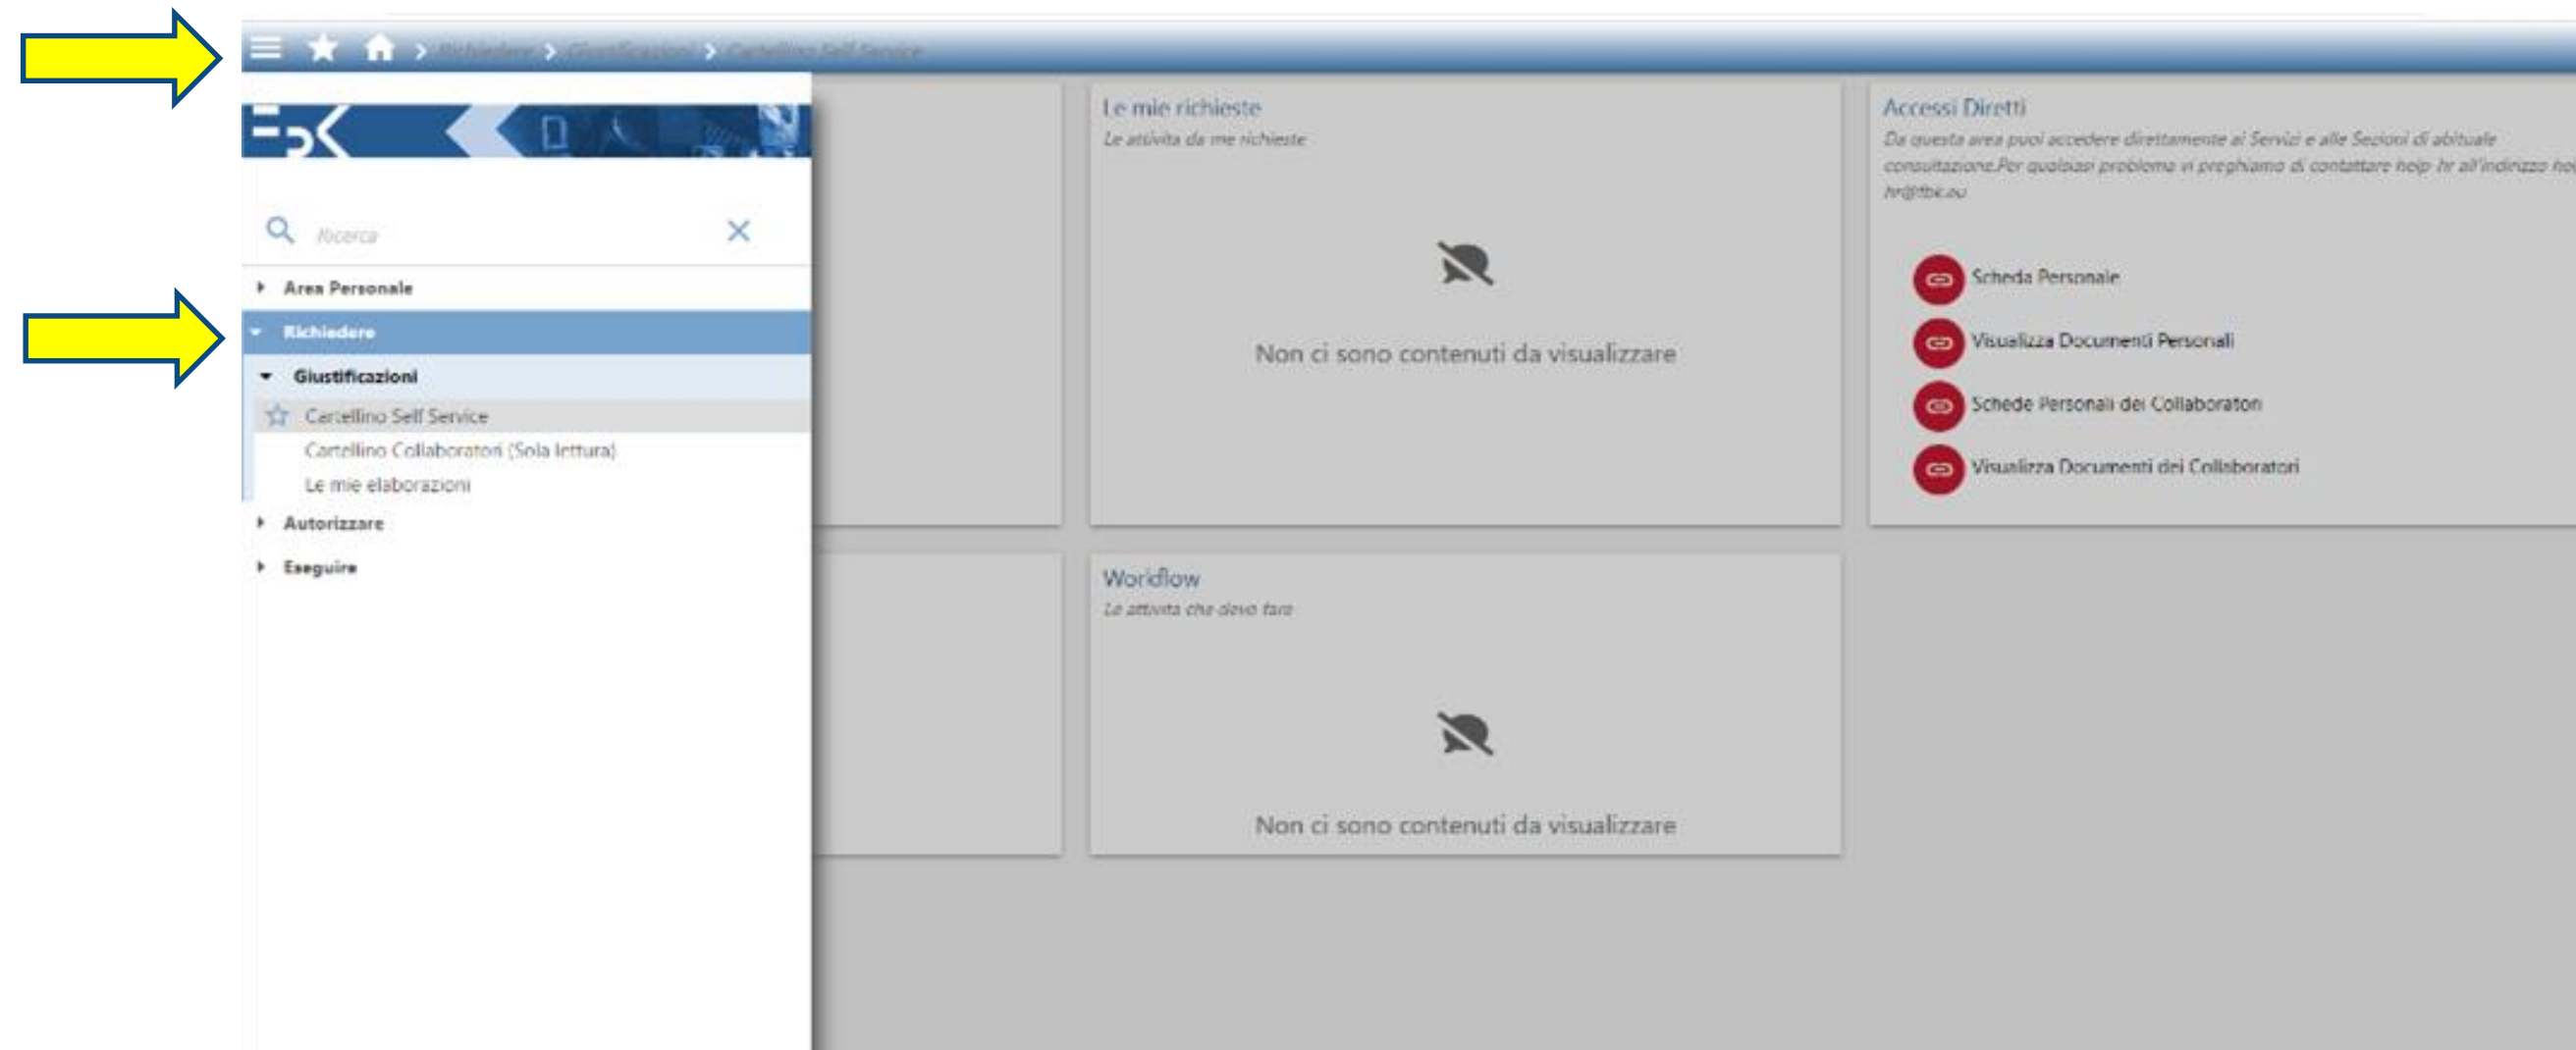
Richiedere > Giustificazioni > Cartellino Self Service

Ricerca

Area Personale
Richiedere
Giustificazioni
Cartellino Self Service
Cartellino Collaboratori (Sola lettura)
Le mie elaborazioni
Autorizzare
Eseguire

Le mie richieste
Le attività da me richieste

Non ci sono contenuti da visualizzare

Accessi Diretti
Da questa area puoi accedere direttamente ai Servizi e alle Sezioni di abituale consultazione.Per qualsiasi problema vi preghiamo di contattare help hr all'indirizzo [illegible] hr@tbk.eu

Scheda Personale
Visualizza Documenti Personali
Schede Personali dei Collaboratori
Visualizza Documenti dei Collaboratori

Workflow
Le attività che devo fare

Non ci sono contenuti da visualizzare